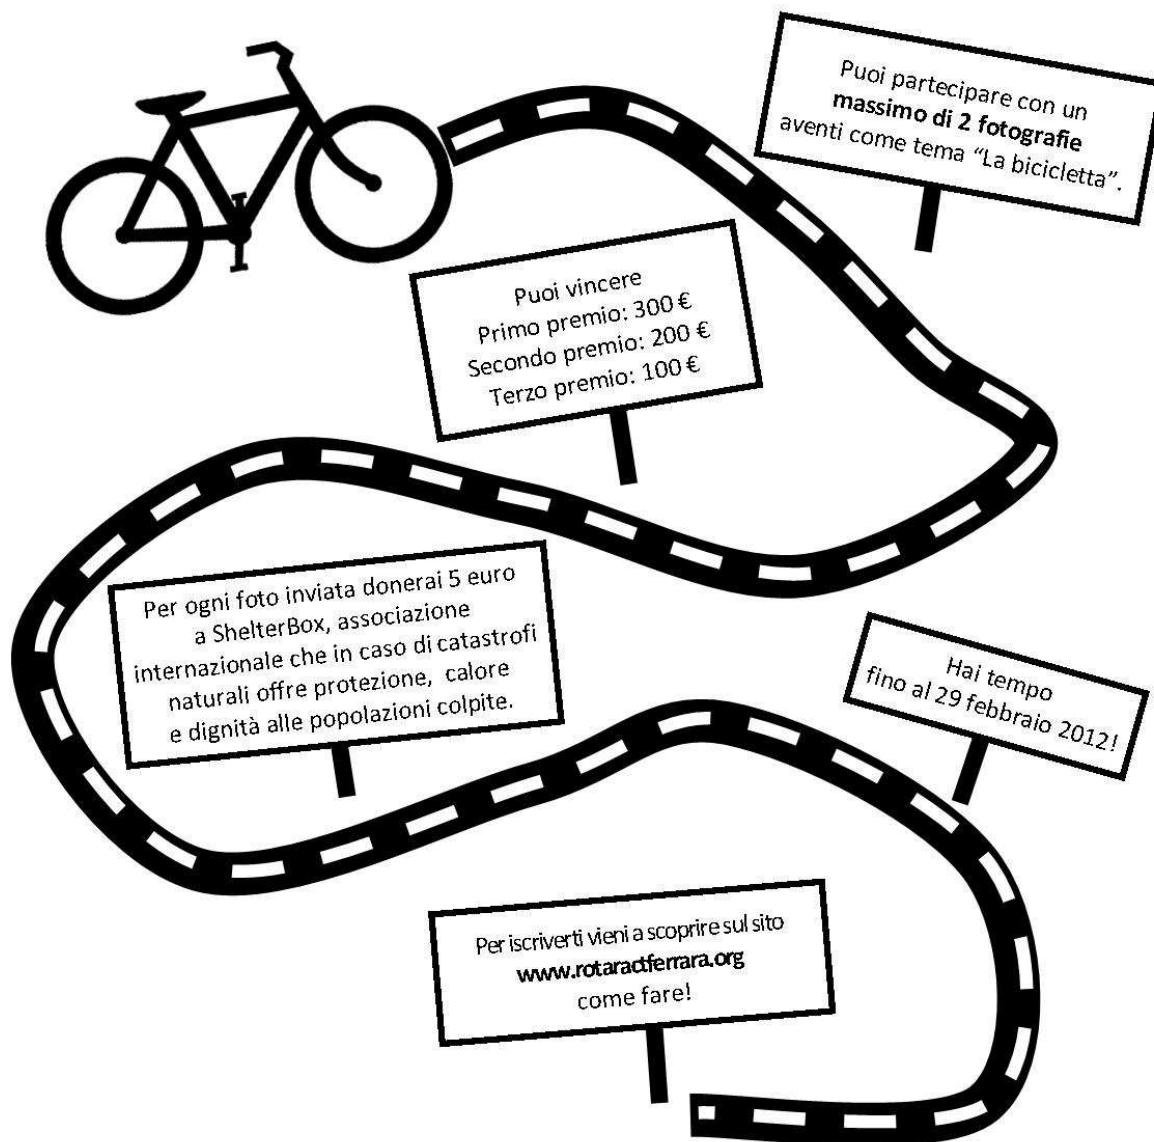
Puoi partecipare con un **massimo di 2 fotografie** aventi come tema "La bicicletta".

Puoi vincere
Primo premio: 300 €
Secondo premio: 200 €
Terzo premio: 100 €

Per ogni foto inviata donerai 5 euro a ShelterBox, associazione internazionale che in caso di catastrofi naturali offre protezione, calore e dignità alle popolazioni colpite.

Hai tempo fino al 29 febbraio 2012!

Per iscriverti vieni a scoprire sul sito **www.rotaractferrara.org** come fare!